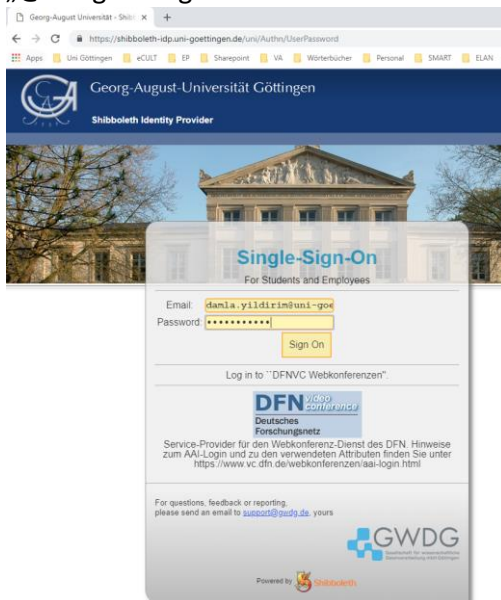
Georg-August Universität - Shibb ×

https://shibboleth-idp.uni-goettingen.de/uni/Authn/UserPassword

Apps Uni Göttingen eCULT EP Sharepoint VA Wörterbücher Personal SMART ELAN

Georg-August-Universität Göttingen

Shibboleth Identity Provider

Single-Sign-On

For Students and Employees

Email: damla.yildirim@uni-goe

Password: ••••••••••••

Sign On

Log in to ``DFNVC Webkonferenzen''

DFN video conference
Deutsches Forschungsnetz

Service-Provider für den Webkonferenz-Dienst des DFN. Hinweise zum AAI-Login und zu den verwendeten Attributen finden Sie unter https://www.vc.dfn.de/webkonferenzen/aai-login.html

For questions, feedback or reporting, please send an email to support@gwdg.de, yours

GWDG
Gesellschaft für wissenschaftliche Datenverarbeitung mbH Göttingen

Powered by Shibboleth